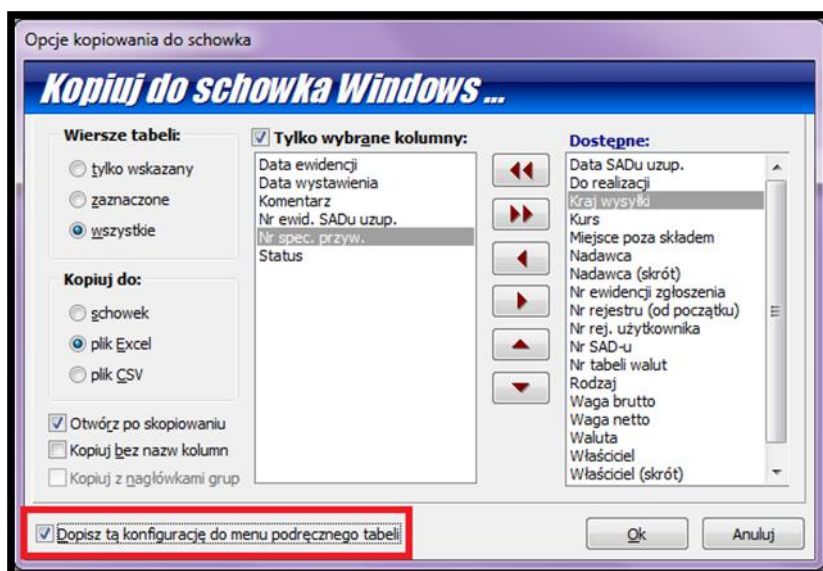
Opcje kopiowania do schowka

Kopiuj do schowka Windows ...

Wiersze tabeli:
tylko wskazany
zaznaczone
wszystkie

Kopiuj do:
schowek
plik Excel
plik CSV

Otwórz po skopiowaniu
Kopiuj bez nazw kolumn
Kopiuj z nagłówkami grup

Tylko wybrane kolumny:
Data ewidencji
Data wystawienia
Komentarz
Nr ewid. SADu uzup.
Nr spec. przyw.
Status

Dostępne:
Data SADu uzup.
Do realizacji
Kraj wysyłki
Kurs
Miejsce poza składem
Nadawca
Nadawca (skrót)
Nr ewidencji zgłoszenia
Nr rejestru (od początku)
Nr rej. użytkownika
Nr SAD-u
Nr tabeli walut
Rodzaj
Waga brutto
Waga netto
Waluta
Właściciel
Właściciel (skrót)

Dopisz tą konfigurację do menu podręcznego tabeli

Ok
Anuluj